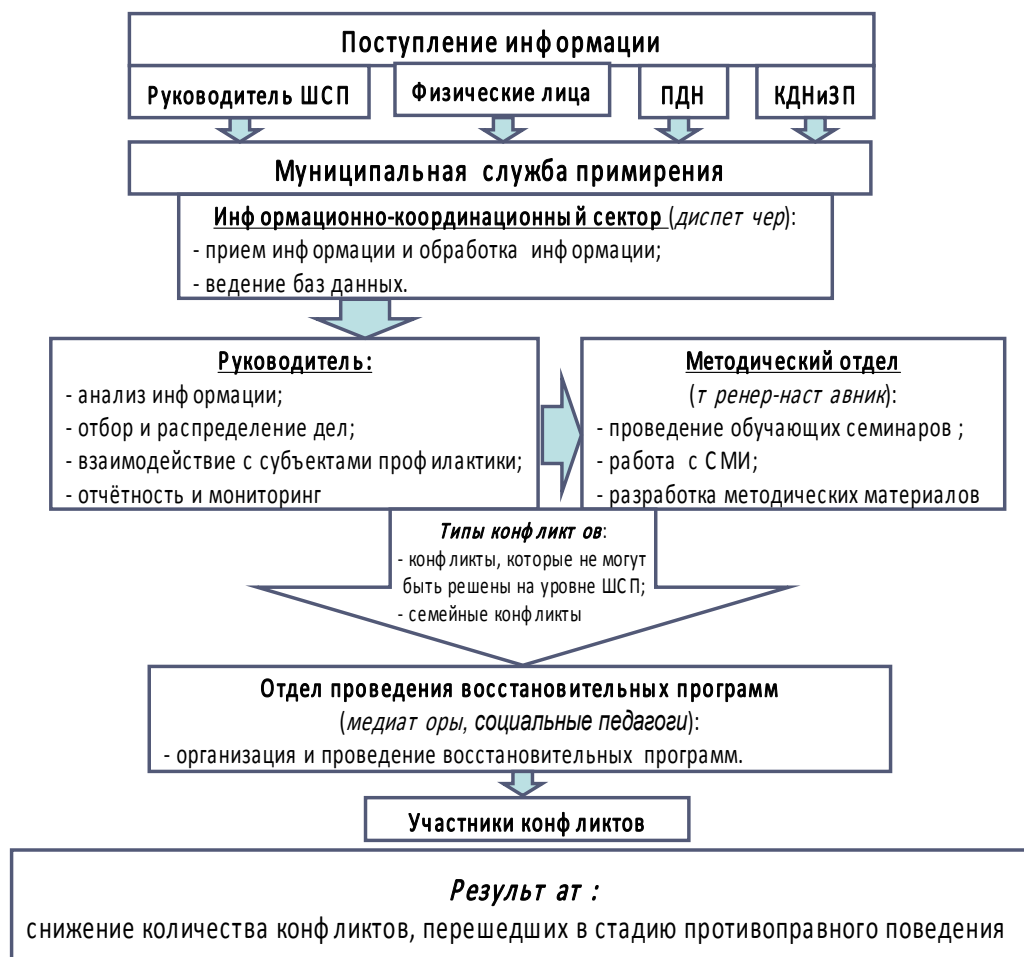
Поступление информации

Руководитель ШСП

Физические лица

ПДН

КДНиЗП

Муниципальная служба примирения

Информационно-координационный сектор (диспетчер):
- прием информации и обработка информации;
- ведение баз данных.

Руководитель:
- анализ информации;
- отбор и распределение дел;
- взаимодействие с субъектами профилактики;
- отчётность и мониторинг

Методический отдел
(тренер-наставник):
- проведение обучающих семинаров ;
- работа с СМИ;
- разработка методических материалов

Типы конфликтов:
- конфликты, которые не могут быть решены на уровне ШСП;
- семейные конфликты

Отдел проведения восстановительных программ
(медиаторы, социальные педагоги):
- организация и проведение восстановительных программ.

Участники конфликтов

Результат :
снижение количества конфликтов, перешедших в стадию противоправного поведения